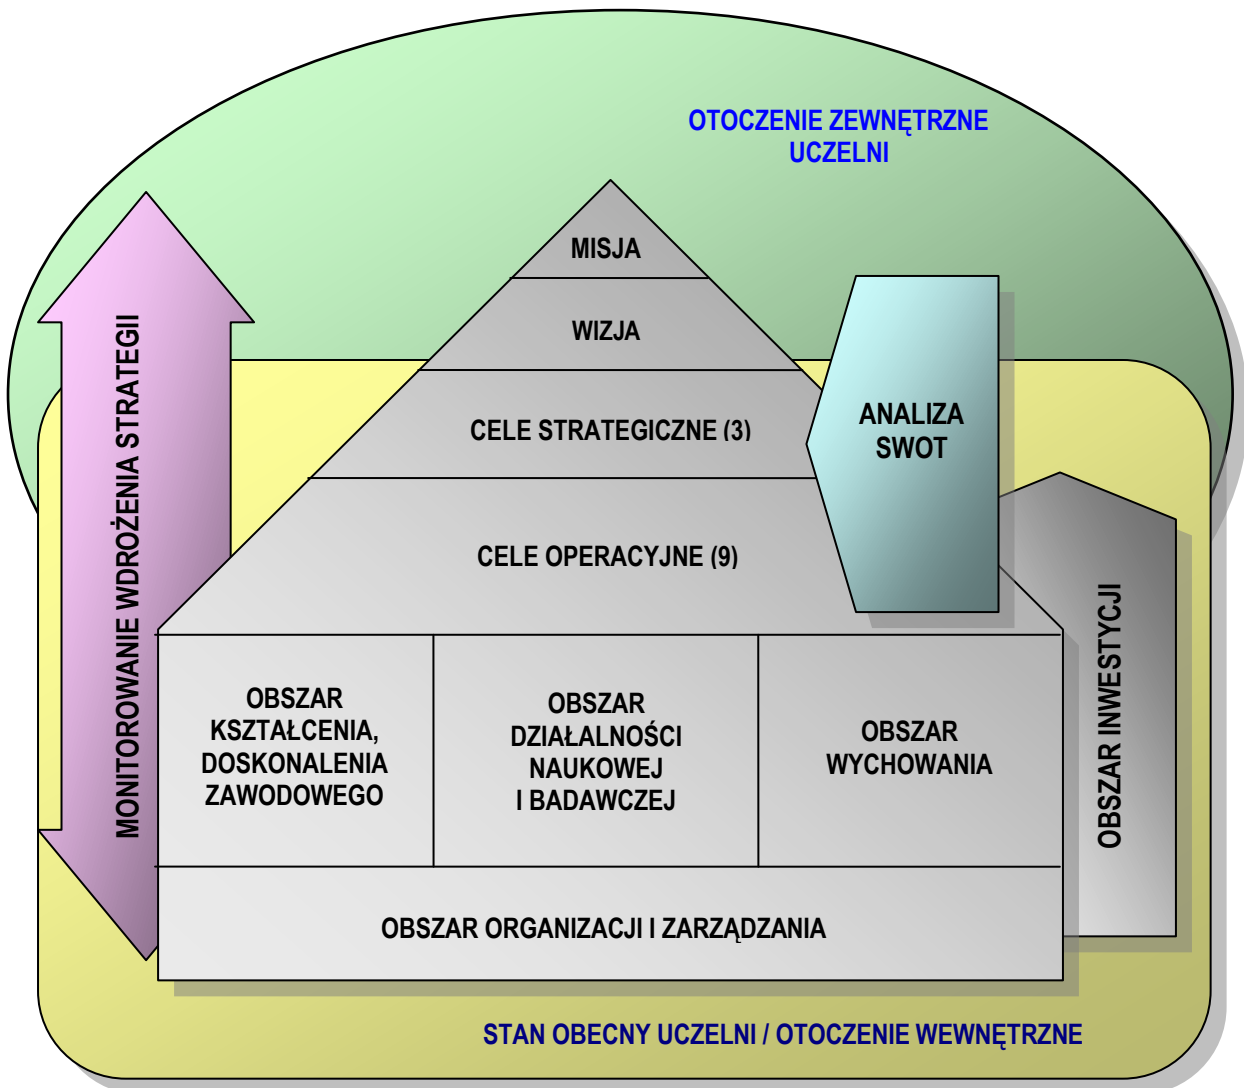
OTOCZENIE ZEWNĘTRZNE UCZELNI

MONITOROWANIE WDROŻENIA STRATEGII

MISJA

WIZJA

CELE STRATEGICZNE (3)

CELE OPERACYJNE (9)

ANALIZA SWOT

OBSZAR INWESTYCJI

OBSZAR KSZTAŁCENIA, DOSKONALENIA ZAWODOWEGO

OBSZAR DZIAŁALNOŚCI NAUKOWEJ I BADAWCZEJ

OBSZAR WYCHOWANIA

OBSZAR ORGANIZACJI I ZARZĄDZANIA

STAN OBECNY UCZELNI / OTOCZENIE WEWNĘTRZNE